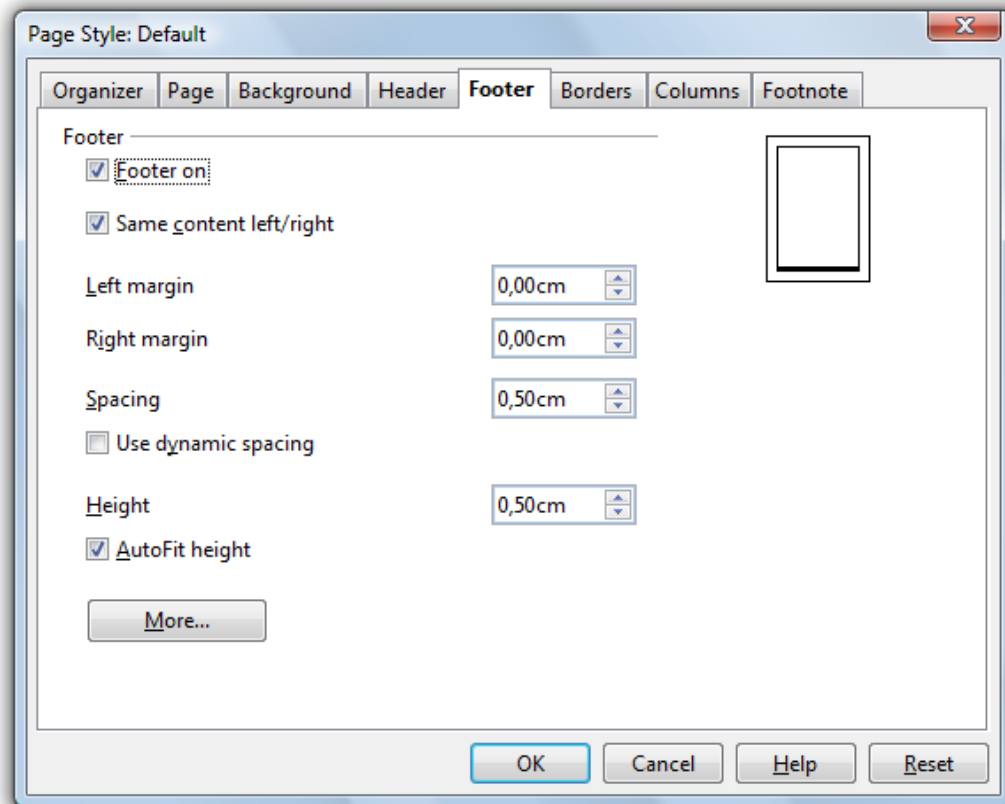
Page Style: Default

Organizer | Page | Background | Header | Footer | Borders | Columns | Footnote

Footer

Footer on

Same content left/right

Left margin 0,00cm

Right margin 0,00cm

Spacing 0,50cm

Use dynamic spacing

Height 0,50cm

AutoFit height

More...

OK Cancel Help Reset